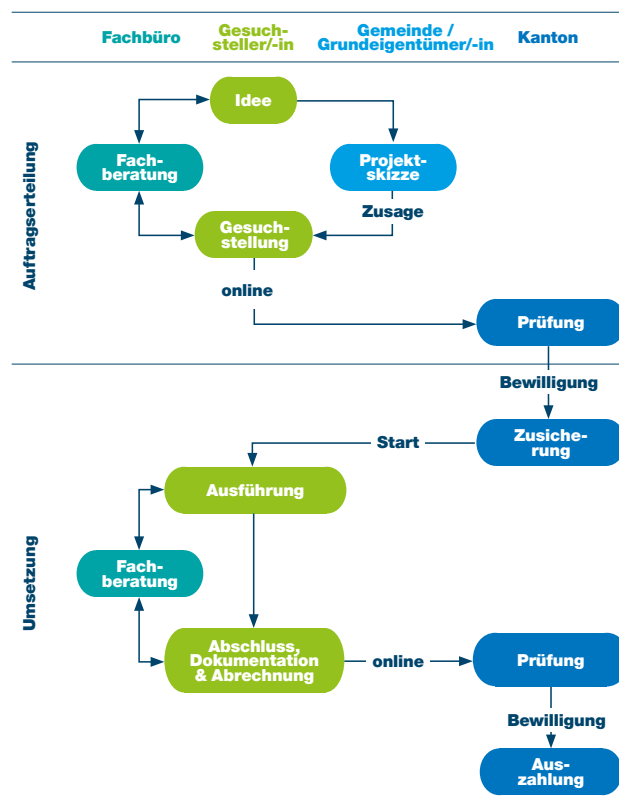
Fachbüro

Gesuchsteller/-in

Gemeinde / Grundeigentümer/-in

Kanton

Auftragserteilung

Idee

Fachberatung

Projektskizze

Zusage

Gesuchstellung

online

Prüfung

Bewilligung

Umsetzung

Start

Zusicherung

Ausführung

Fachberatung

Abschluss, Dokumentation & Abrechnung

online

Prüfung

Bewilligung

Auszahlung